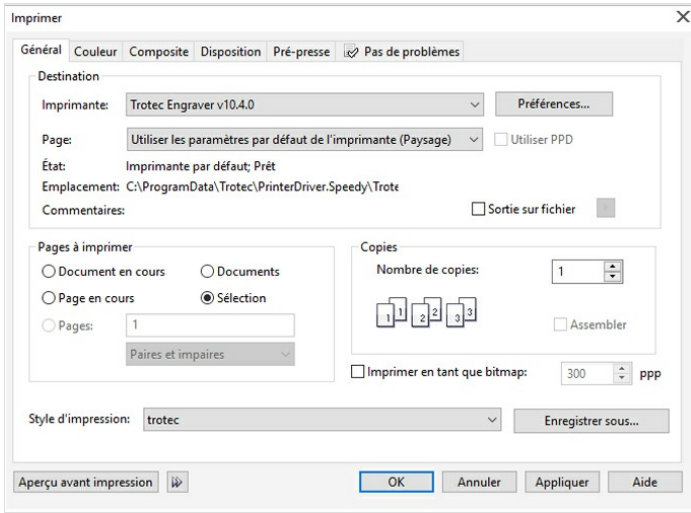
Imprimer

Général | Couleur | Composite | Disposition | Pré-presse | Pas de problèmes

Destination

Imprimante: Trotec Engraver v10.4.0

Préférences...

Page: Utiliser les paramètres par défaut de l'imprimante (Paysage)

Utiliser PPD

État: Imprimante par défaut; Prêt

Emplacement: C:\ProgramData\Trotec\PrinterDriver.Speedy\Trote

Commentaires:

Sortie sur fichier

Pages à imprimer

Document en cours

Documents

Page en cours

Sélection

Pages: 1

Paires et impaires

Copies

Nombre de copies: 1

1 1 2 2 3 3

Assembler

Imprimer en tant que bitmap: 300 ppp

Style d'impression: trotec

Enregistrer sous...

Aperçu avant impression

OK

Annuler

Appliquer

Aide